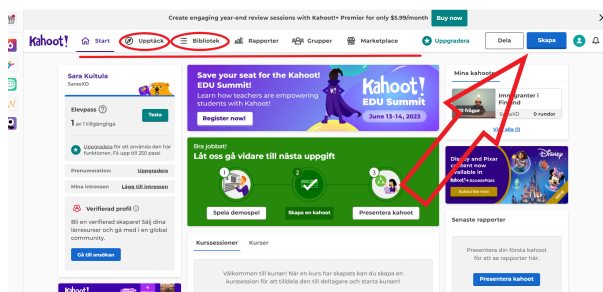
Create engaging year-end review sessions with Kahoot!+ Premier for only $5.99/month Buy now

Kahoot! Start Upptäck Bibliotek Rapporter Grupper Marketplace Uppgradera Dela Skapa

Sara Kuitula
SaresKD

Elevpass
1 av 1 tillgängliga
Testa

Uppgradera för att använda den här funktionen. Få upp till 250 pass!

Prenumeration Uppgradera
Mina intressen Lägg till intressen

Verifierad profil
Bli en verifierad skapare! Sälj dina lärresurser och gå med i en global community.
Gå till ansökan

Save your seat for the Kahoot! EDU Summit!
Learn how teachers are empowering students with Kahoot!
Register now!
Kahoot! EDU Summit
June 13-14, 2023

Bra jobbat!
Låt oss gå vidare till nästa uppgift
1 2 3
Spela demospel Skapa en kahoot Presentera kahoot

Kurssessioner Kurser

Välkommen till kurser! När en kurs har skapats kan du skapa en kurssession för att tilldela den till deltagare och starta kursen!

Mina kahoots
Immigranter i Finland
10 frågor
SaresKD 0 rundor
Visa alla

Disney and Pixar content now available in Kahoot!+ AccessPass
Subscribe now

Senaste rapporter
Presentera din första kahoot för att se rapporter här.
Presentera kahoot

Kahoot!